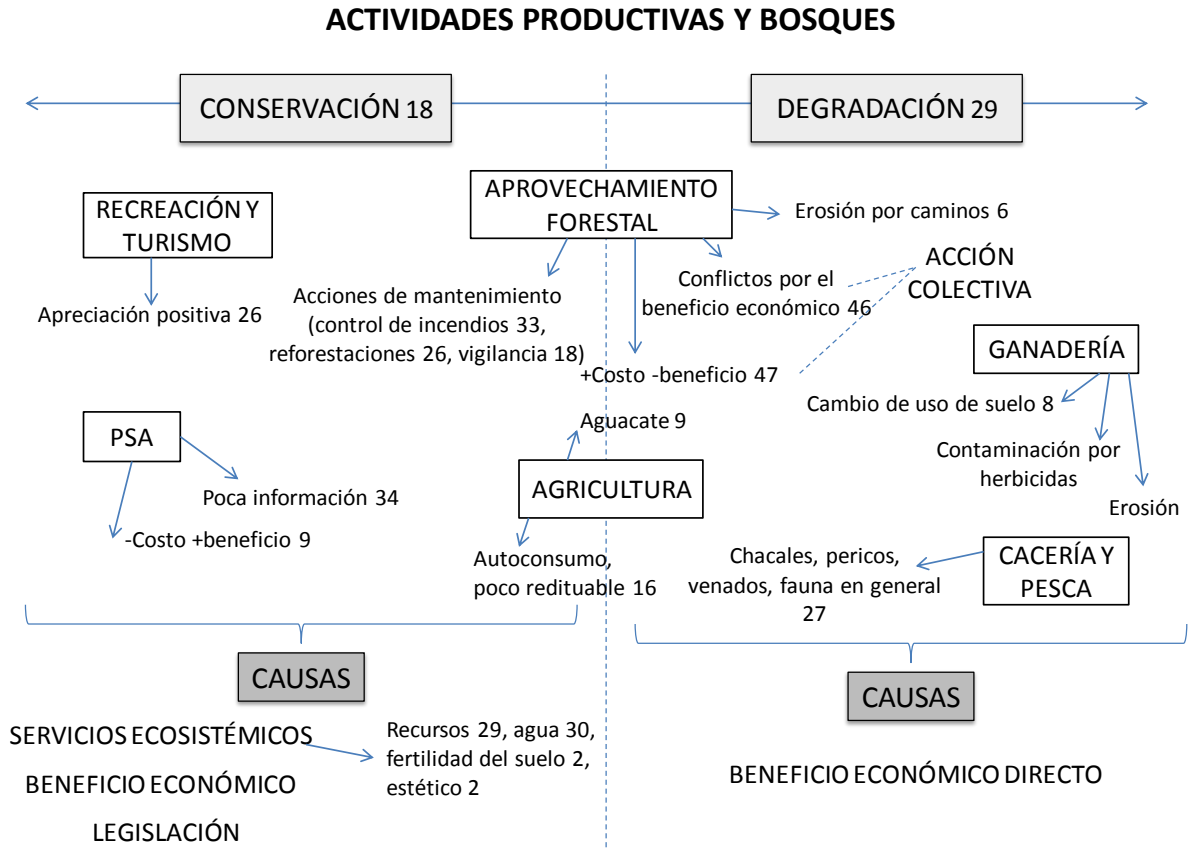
ACTIVIDADES PRODUCTIVAS Y BOSQUES

CONSERVACIÓN 18

DEGRADACIÓN 29

RECREACIÓN Y TURISMO

Apreciación positiva 26

APROVECHAMIENTO FORESTAL

Erosión por caminos 6

Acciones de mantenimiento (control de incendios 33, reforestaciones 26, vigilancia 18)

Conflictos por el beneficio económico 46

ACCIÓN COLECTIVA

+Costo -beneficio 47

GANADERÍA

Cambio de uso de suelo 8

Contaminación por herbicidas

Erosión

PSA

Poca información 34

-Costo +beneficio 9

Aguacate 9

AGRICULTURA

Autoconsumo, poco redituable 16

Chacales, pericos, venados, fauna en general 27

CACERÍA Y PESCA

CAUSAS

SERVICIOS ECOSISTÉMICOS

Recursos 29, agua 30, fertilidad del suelo 2, estético 2

BENEFICIO ECONÓMICO

LEGISLACIÓN

CAUSAS

BENEFICIO ECONÓMICO DIRECTO